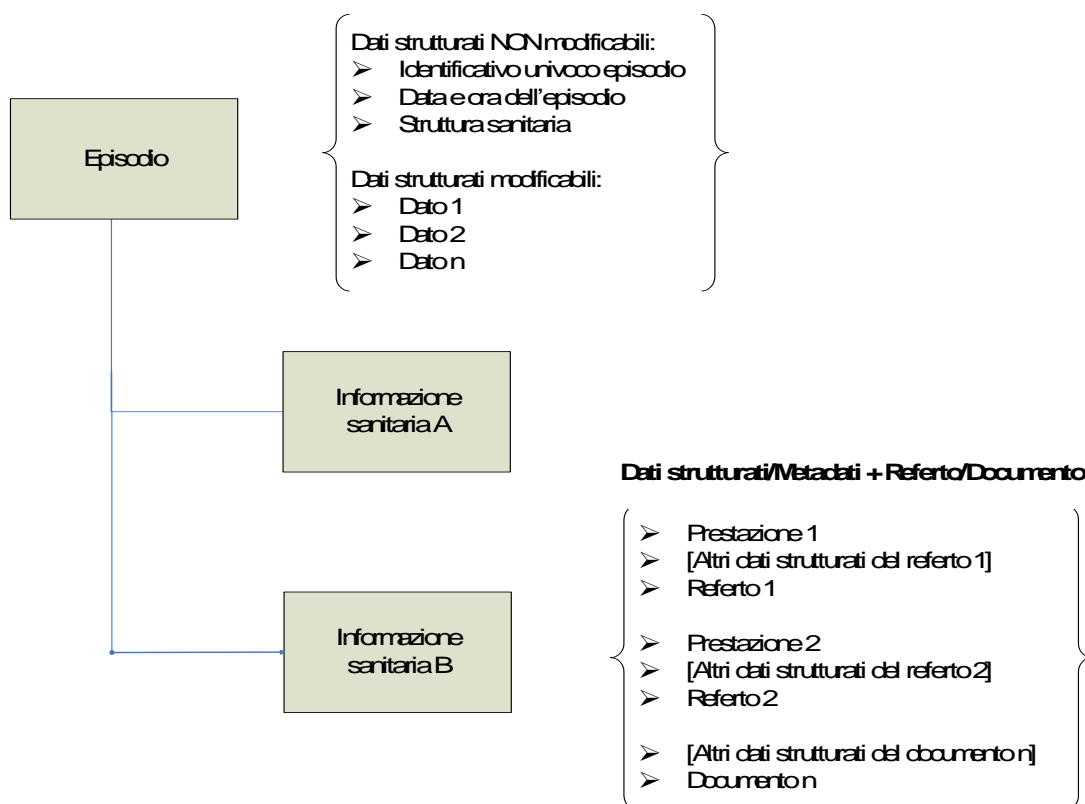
Dati strutturati NON modificabili:
➢ Identificativo univoco episodio
➢ Data e ora dell'episodio
➢ Struttura sanitaria

Dati strutturati modificabili:
➢ Dato 1
➢ Dato 2
➢ Dato n

Episodio

Informazione sanitaria A

Informazione sanitaria B

Dati strutturati/Metadati + Referto/Documento

➢ Prestazione 1
➢ [Altri dati strutturati del referto 1]
➢ Referto 1

➢ Prestazione 2
➢ [Altri dati strutturati del referto 2]
➢ Referto 2

➢ [Altri dati strutturati del documento n]
➢ Documento n